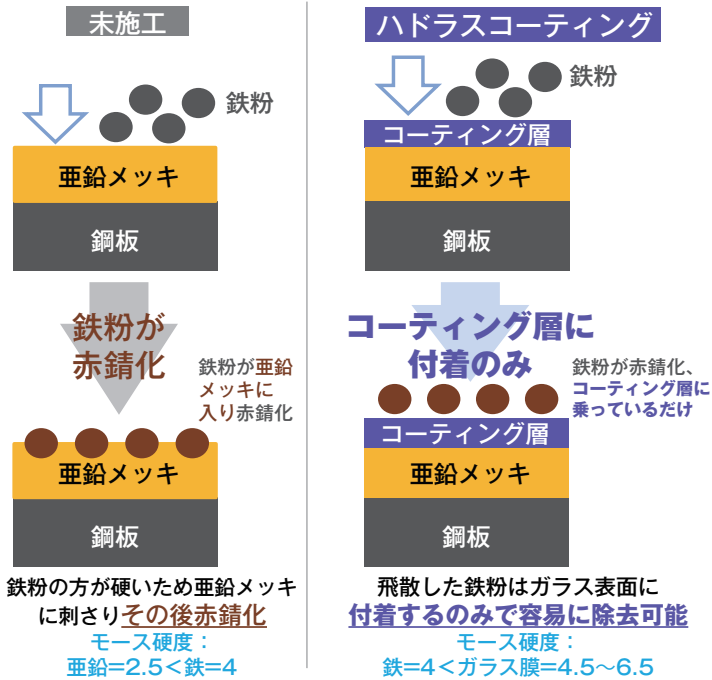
未施工

鉄粉

亜鉛メッキ

鋼板

鉄粉が赤錆化

鉄粉が亜鉛メッキに入り赤錆化

亜鉛メッキ

鋼板

鉄粉の方が硬いため亜鉛メッキに刺さりその後赤錆化

モース硬度：
亜鉛=2.5＜鉄=4

ハドラスコーティング

鉄粉

コーティング層

亜鉛メッキ

鋼板

コーティング層に付着のみ

鉄粉が赤錆化、コーティング層に乗っているだけ

コーティング層

亜鉛メッキ

鋼板

飛散した鉄粉はガラス表面に付着するのみで容易に除去可能

モース硬度：
鉄=4＜ガラス膜=4.5〜6.5